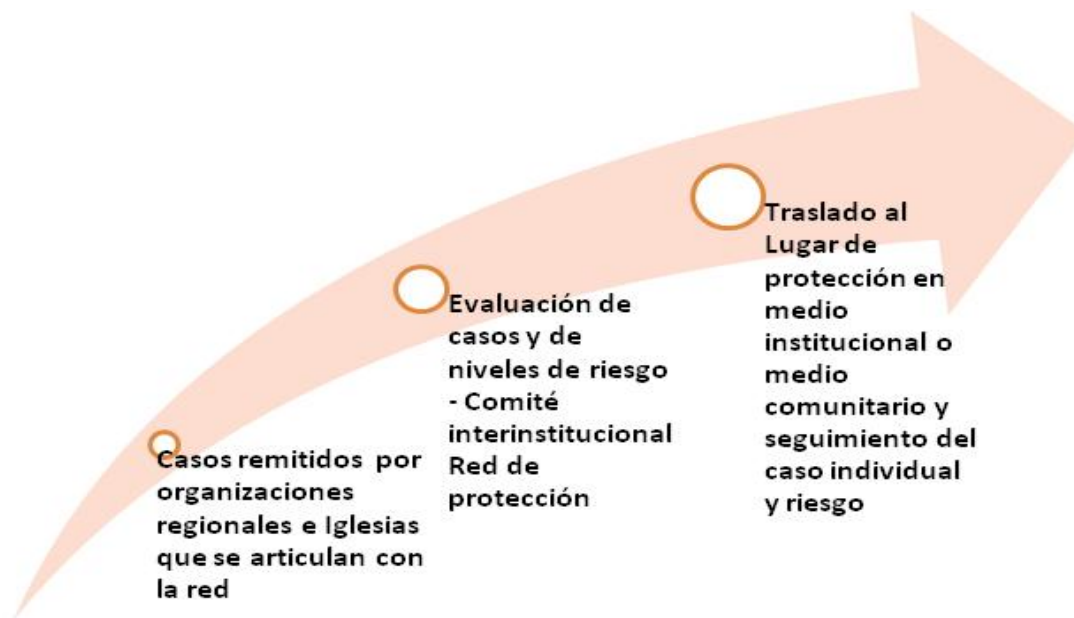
Casos remitidos por organizaciones regionales e Iglesias que se articulan con la red

Evaluación de casos y de niveles de riesgo - Comité interinstitucional Red de protección

Traslado al Lugar de protección en medio institucional o medio comunitario y seguimiento del caso individual y riesgo